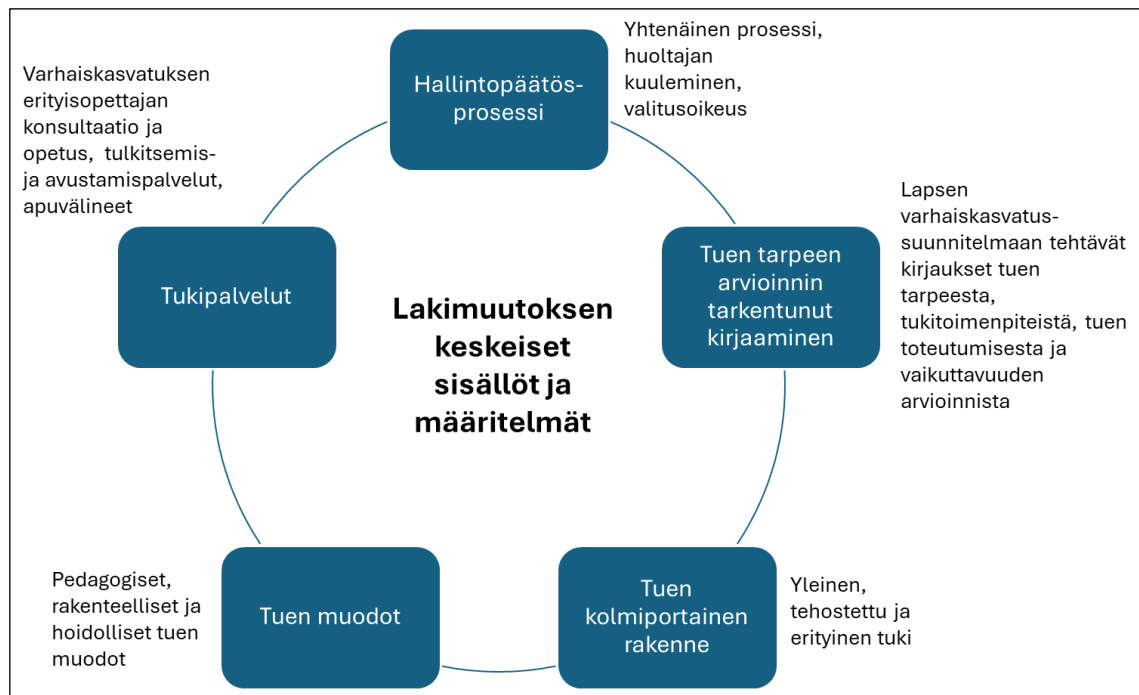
Varhaiskasvatuksen erityisopettajan konsultaatio ja opetus, tulkitsemis- ja avustamispalvelut, apuvälineet

Hallintopäätösprosessi

Yhtenäinen prosessi, huoltajan kuuleminen, valitusoikeus

Tukipalvelut

Lakimuutoksen keskeiset sisällöt ja määritelmät

Tuen tarpeen arvioinnin tarkentunut kirjaaminen

Lapsen varhaiskasvatussuunnitelmaan tehtävät kirjaukset tuen tarpeesta, tukitoimenpiteistä, tuen toteutumisesta ja vaikuttavuuden arvioinnista

Pedagogiset, rakenteelliset ja hoidolliset tuen muodot

Tuen muodot

Tuen kolmiportainen rakenne

Yleinen, tehostettu ja erityinen tuki